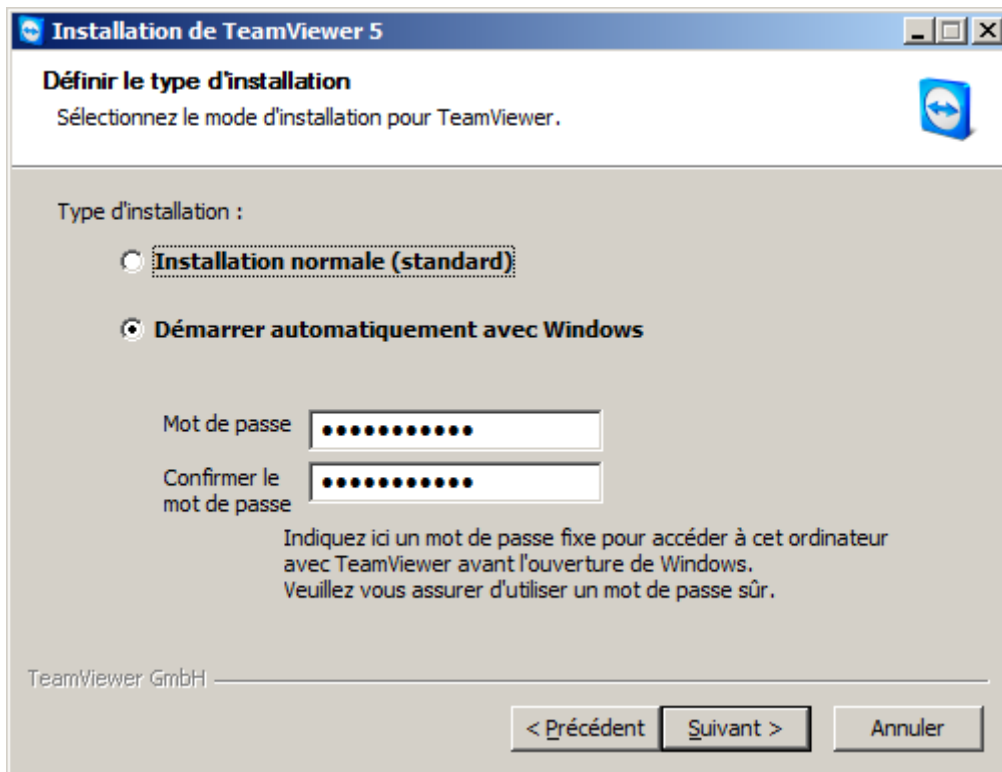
Installation de TeamViewer 5

Définir le type d'installation
Sélectionnez le mode d'installation pour TeamViewer.

Type d'installation :

Installation normale (standard)

Démarrer automatiquement avec Windows

Mot de passe ●●●●●●●●●●●

Confirmer le mot de passe ●●●●●●●●●●●

Indiquez ici un mot de passe fixe pour accéder à cet ordinateur avec TeamViewer avant l'ouverture de Windows.
Veuillez vous assurer d'utiliser un mot de passe sûr.

TeamViewer GmbH

< Précédent | Suivant > | Annuler